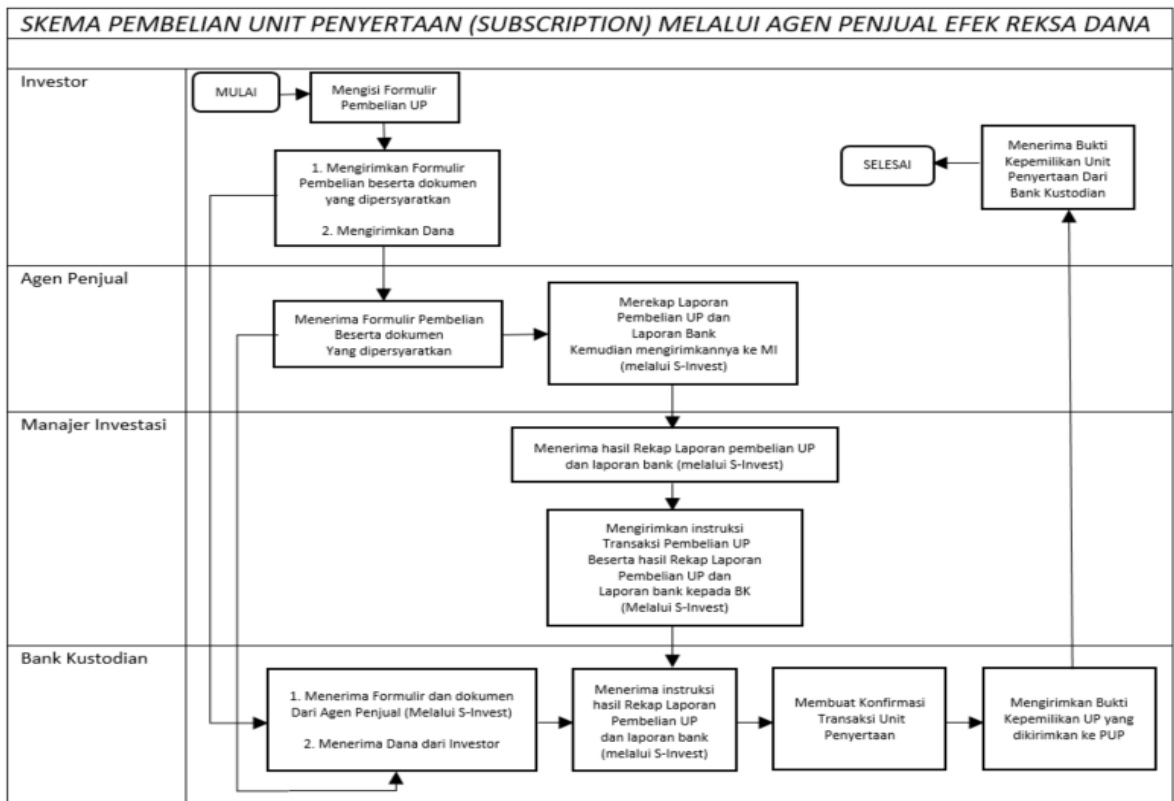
SKEMA PEMBELIAN UNIT PENYERTAAN (SUBSCRIPTION) MELALUI AGEN PENJUAL EFEK REKSA DANA

Investor

MULAI

Mengisi Formulir Pembelian UP

1. Mengirimkan Formulir Pembelian beserta dokumen yang dipersyaratkan

2. Mengirimkan Dana

SELESAI

Menerima Bukti Kepemilikan Unit Penyertaan Dari Bank Kustodian

Agen Penjual

Menerima Formulir Pembelian Beserta dokumen Yang dipersyaratkan

Merekap Laporan Pembelian UP dan Laporan Bank Kemudian mengirimkannya ke MI (melalui S-Invest)

Manajer Investasi

Menerima hasil Rekap Laporan pembelian UP dan laporan bank (melalui S-Invest)

Mengirimkan instruksi Transaksi Pembelian UP Beserta hasil Rekap Laporan Pembelian UP dan Laporan bank kepada BK (Melalui S-Invest)

Bank Kustodian

1. Menerima Formulir dan dokumen Dari Agen Penjual (Melalui S-Invest)

2. Menerima Dana dari Investor

Menerima instruksi hasil Rekap Laporan Pembelian UP dan laporan bank (melalui S-Invest)

Membuat Konfirmasi Transaksi Unit Penyertaan

Mengirimkan Bukti Kepemilikan UP yang dikirimkan ke PUP